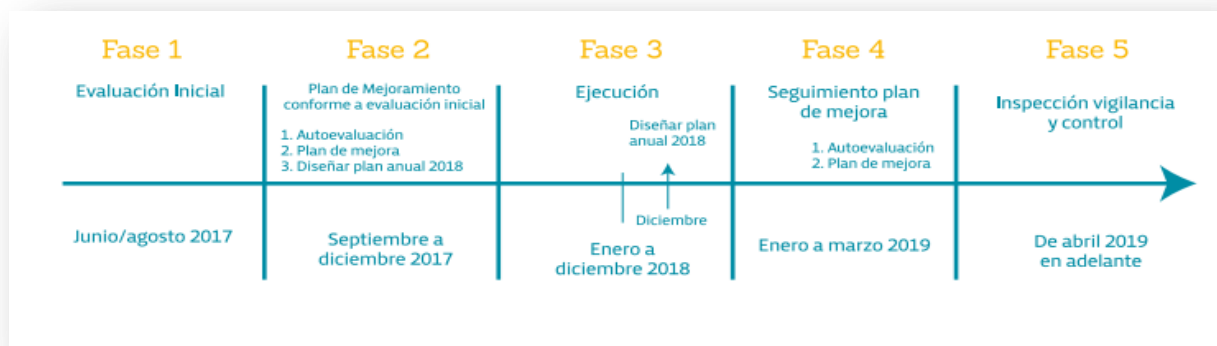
Fase 1

Evaluación Inicial

Junio/agosto 2017

Fase 2

Plan de Mejoramiento conforme a evaluación inicial

1. Autoevaluación
2. Plan de mejora
3. Diseñar plan anual 2018

Septiembre a diciembre 2017

Fase 3

Ejecución

Diseñar plan anual 2018

Diciembre

Enero a diciembre 2018

Fase 4

Seguimiento plan de mejora

1. Autoevaluación
2. Plan de mejora

Enero a marzo 2019

Fase 5

Inspección vigilancia y control

De abril 2019 en adelante